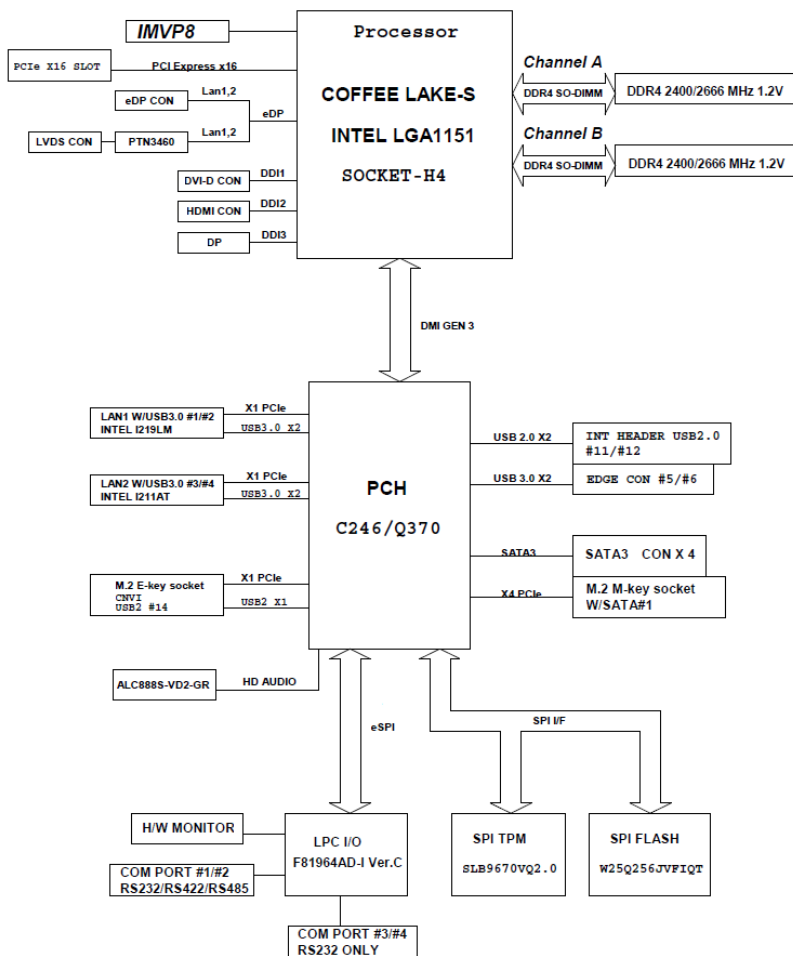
IMVP8

Processor

COFFEE LAKE-S

INTEL LGA1151

SOCKET-H4

PCIe X16 SLOT

PCI Express x16

eDP CON

Lan1,2

eDP

LVDS CON

PTN3460

Lan1,2

DVI-D CON

DDI1

HDMI CON

DDI2

DP

DDI3

Channel A

DDR4 SO-DIMM

DDR4 2400/2666 MHz 1.2V

Channel B

DDR4 SO-DIMM

DDR4 2400/2666 MHz 1.2V

DMI GEN 3

LAN1 W/USB3.0 #1/#2
INTEL I219LM

X1 PCIe

USB3.0 X2

LAN2 W/USB3.0 #3/#4
INTEL I211AT

X1 PCIe

USB3.0 X2

M.2 E-key socket
CNVI
USB2 #14

X1 PCIe

USB2 X1

PCH

C246/Q370

USB 2.0 X2

INT HEADER USB2.0
#11/#12

USB 3.0 X2

EDGE CON #5/#6

SATA3

SATA3 CON X 4

X4 PCIe

M.2 M-key socket
W/SATA#1

ALC888S-VD2-GR

HD AUDIO

eSPI

SPI I/F

H/W MONITOR

LPC I/O
F81964AD-I Ver.C

COM PORT #1/#2
RS232/RS422/RS485

COM PORT #3/#4
RS232 ONLY

SPI TPM

SLB9670VQ2.0

SPI FLASH

W25Q256JVFIQT